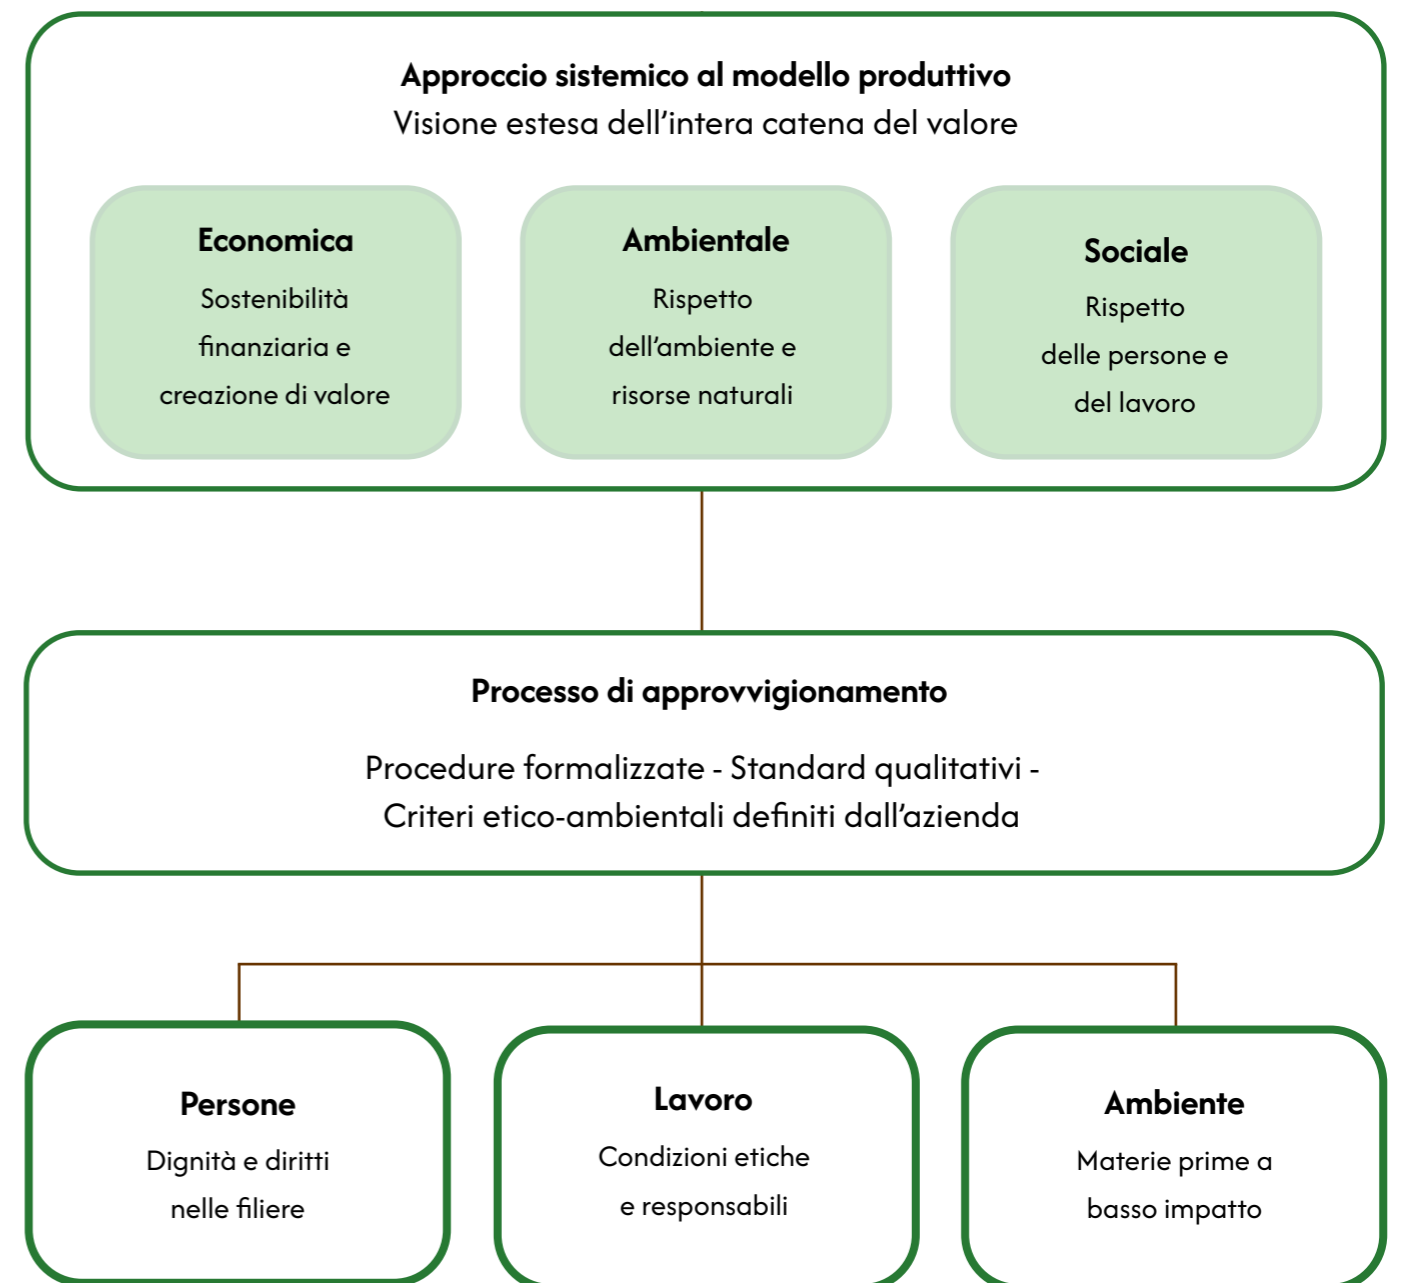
Approccio sistemico al modello produttivo
Visione estesa dell’intera catena del valore

Economica
Sostenibilità finanziaria e creazione di valore

Ambientale
Rispetto dell’ambiente e risorse naturali

Sociale
Rispetto delle persone e del lavoro

Processo di approvvigionamento

Procedure formalizzate - Standard qualitativi - Criteri etico-ambientali definiti dall’azienda

Persone
Dignità e diritti nelle filiere

Lavoro
Condizioni etiche e responsabili

Ambiente
Materie prime a basso impatto